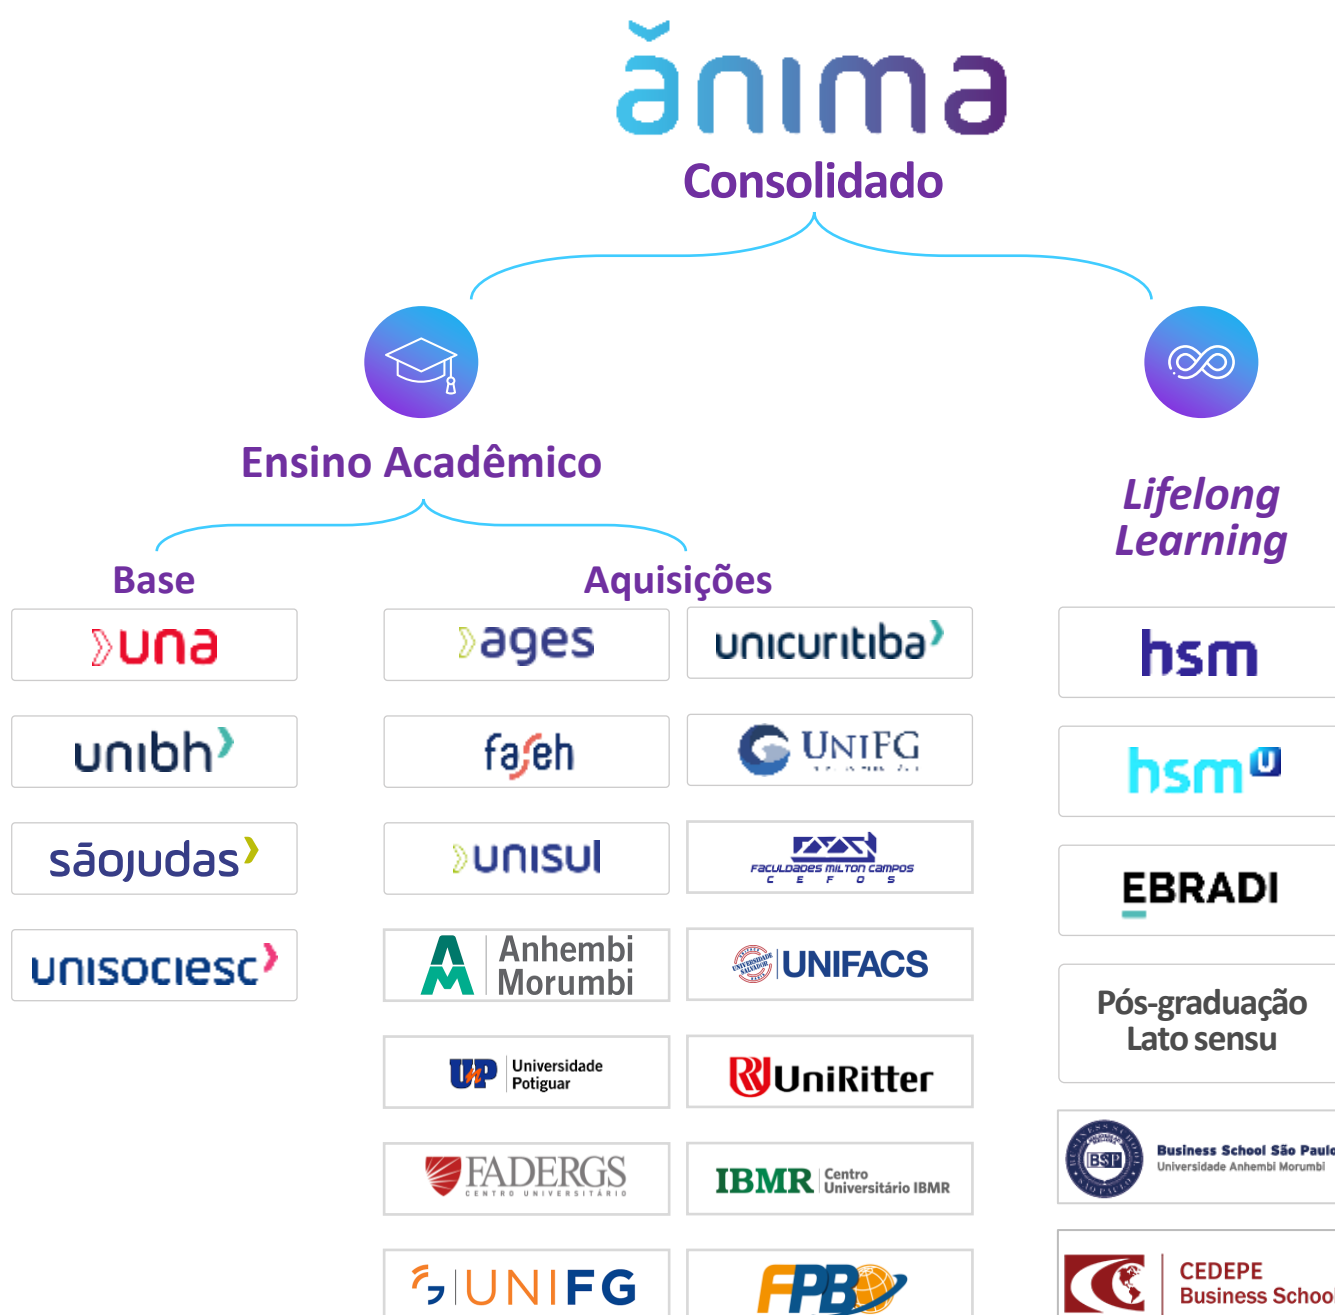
ănima
Consolidado

Ensino Acadêmico

Lifelong Learning

Base

Aquisições

una

ages

unicuritiba

hsm

unibh

faseh

UNIFG

hsm U

sãojudas

unisul

FACULDADES MILTON CAMPOS
C E F O S

EBRADI

unisociesc

Anhembi Morumbi

UNIFACS

Pós-graduação Lato sensu

UP Universidade Potiguar

UniRitter

BSP Business School São Paul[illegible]
Universidade Anhembi Morumbi

FADERGS
CENTRO UNIVERSITÁRIO

IBMR Centro Universitário IBMR

UNIFG

FPB

CEDEPE
Business Schoo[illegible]